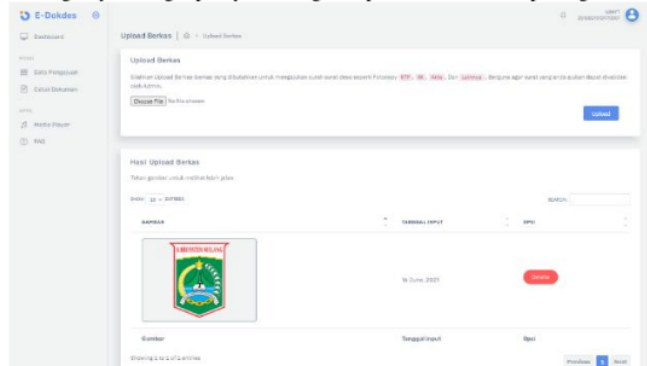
E-Dokdes

Dashboard

Data Pengajuan

Cetak Dokumen

Media Player

FAQ

Upload Berkas | Upload Berkas

Upload Berkas

Silahkan Upload Berkas berkas yang dibutuhkan untuk mengajukan surat surat desa seperti Fotocopy KTP, KK, Akta, Dan Lainnya. Berguna agar surat yang anda ajukan dapat diverifikasi oleh Admin.

Choose File No file chosen

Upload

Hasil Upload Berkas

Tekan gambar untuk melihat lebih jelas

Show 10 entries

Search:

| GAMBAR | TANGGAL INPUT | OPSI |
|---|---|---|
| KABUPATEN MALANG | 16 June, 2021 | Delete |
| Gambar | Tanggal Input | Opsi |

Showing 1 to 1 of 1 entries

Previous 1 Next